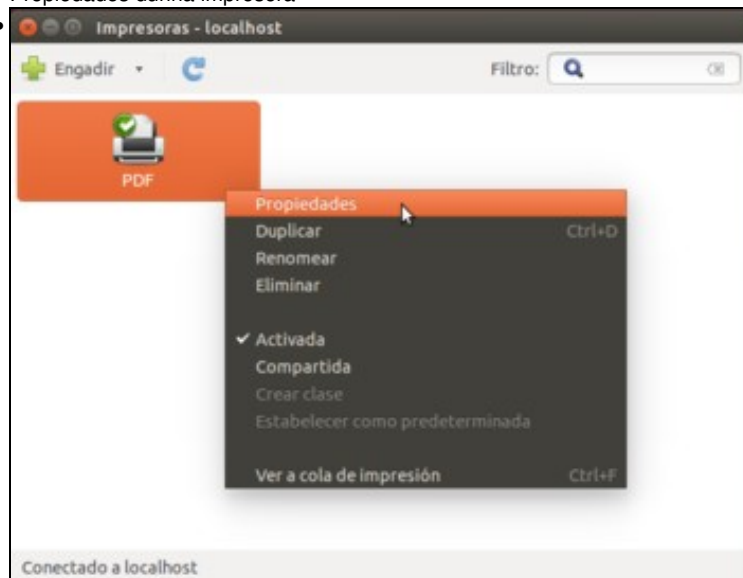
• Propiedades dunha impresora

Impresoras - localhost

Engadir

Filtro:

PDF

Propiedades
Duplicar Ctrl+D
Renomear
Eliminar

✔ Activada
Compartida
Crear clase
Establecer como predeterminada

Ver a cola de impresión Ctrl+F

Conectado a localhost